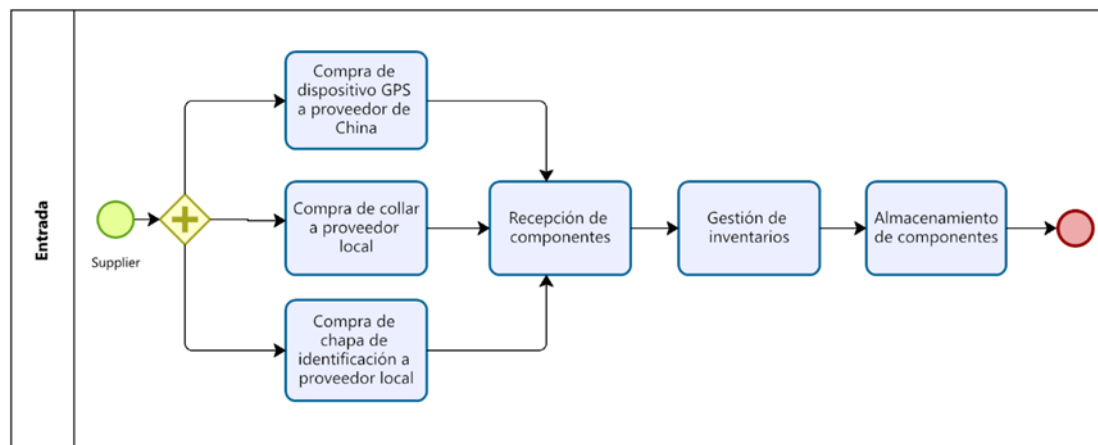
Entrada

Supplier

Compra de dispositivo GPS a proveedor de China

Compra de collar a proveedor local

Compra de chapa de identificación a proveedor local

Recepción de componentes

Gestión de inventarios

Almacenamiento de componentes